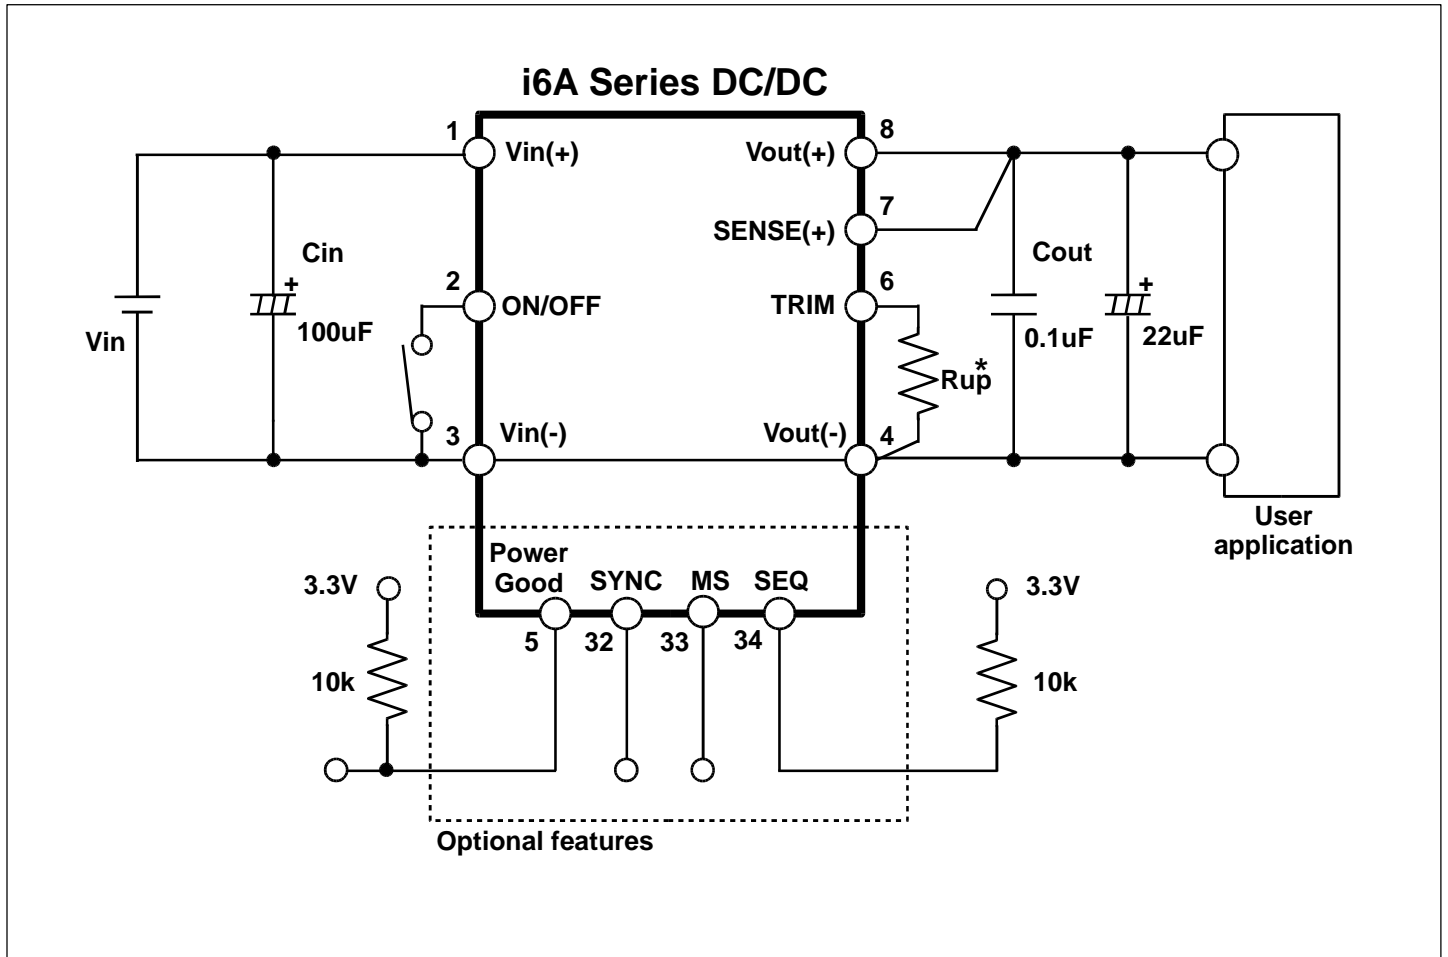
i6A Series DC/DC

1 Vin(+)

2 ON/OFF

3 Vin(-)

8 Vout(+)

7 SENSE(+)

6 TRIM

4 Vout(-)

Cin
+
100uF

Vin

Cout
0.1uF

+
22uF

Rup*

User application

Power Good
5

SYNC
32

MS
33

SEQ
34

3.3V
10k

3.3V
10k

Optional features